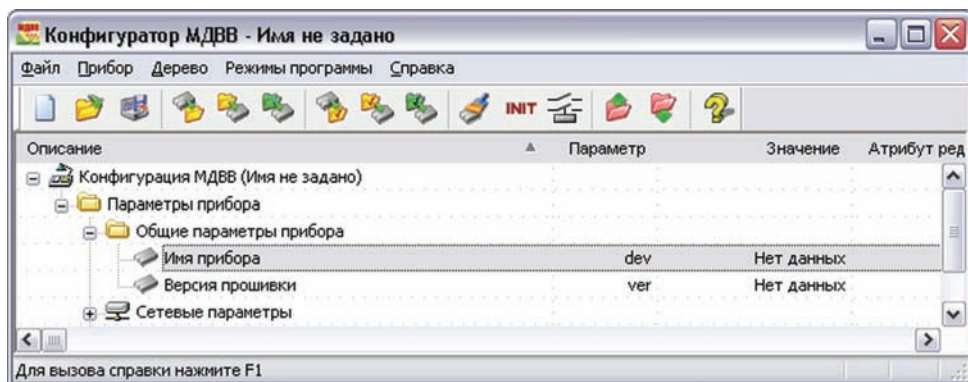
Конфигуратор МДВВ - Имя не задано

Файл Прибор Дерево Режимы программы Справка

INIT

| Описание | Параметр | Значение | Атрибут ред |
|---|---|---|---|
| Конфигурация МДВВ (Имя не задано) | | | |
| Параметры прибора | | | |
| Общие параметры прибора | | | |
| Имя прибора | dev | Нет данных | |
| Версия прошивки | ver | Нет данных | |
| Сетевые параметры | | | |

Для вызова справки нажмите F1